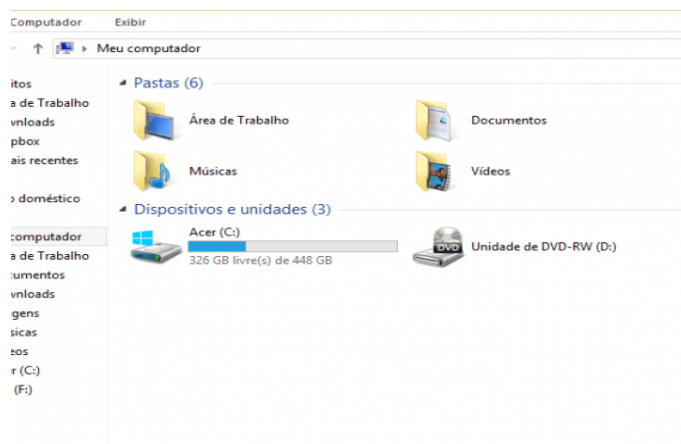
Computador Exibir

Meu computador

itos
a de Trabalho
vnloads
pbox
ais recentes

o doméstico

computador
a de Trabalho
cumentos
vnloads
gens
sicas
eos
r (C:)
(F:)

Pastas (6)

Área de Trabalho

Documentos

Músicas

Vídeos

Dispositivos e unidades (3)

Acer (C:)
326 GB livre(s) de 448 GB

DVD
Unidade de DVD-RW (D:)